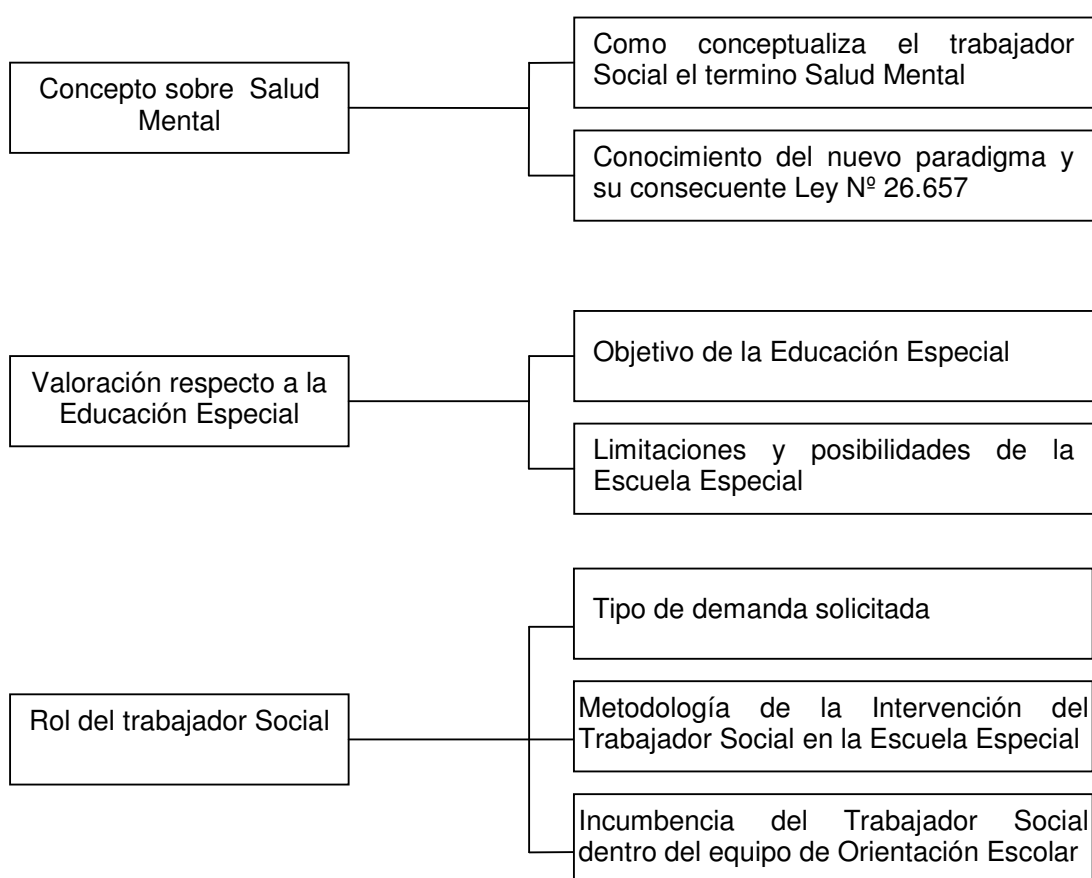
Concepto sobre Salud Mental

Como conceptualiza el trabajador Social el termino Salud Mental

Conocimiento del nuevo paradigma y su consecuente Ley Nº 26.657

Valoración respecto a la Educación Especial

Objetivo de la Educación Especial

Limitaciones y posibilidades de la Escuela Especial

Rol del trabajador Social

Tipo de demanda solicitada

Metodología de la Intervención del Trabajador Social en la Escuela Especial

Incumbencia del Trabajador Social dentro del equipo de Orientación Escolar